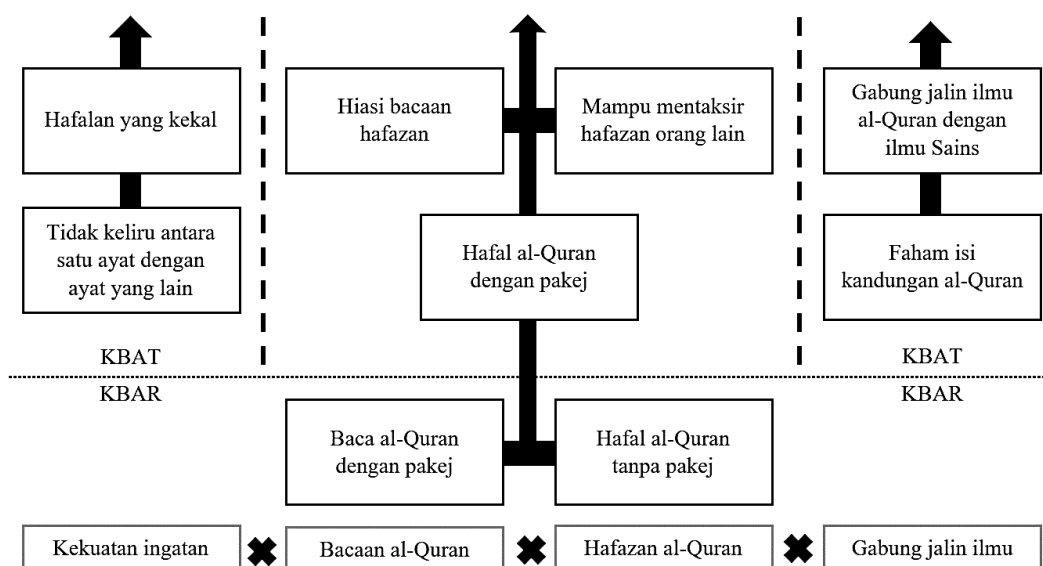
Hafalan yang kekal

Tidak keliru antara satu ayat dengan ayat yang lain

Hiasi bacaan hafazan

Mampu mentaksir hafazan orang lain

Hafal al-Quran dengan pakej

Gabung jalin ilmu al-Quran dengan ilmu Sains

Faham isi kandungan al-Quran

KBAT

KBAT

KBAR

KBAR

Baca al-Quran dengan pakej

Hafal al-Quran tanpa pakej

Kekuatan ingatan

Bacaan al-Quran

Hafazan al-Quran

Gabung jalin ilmu